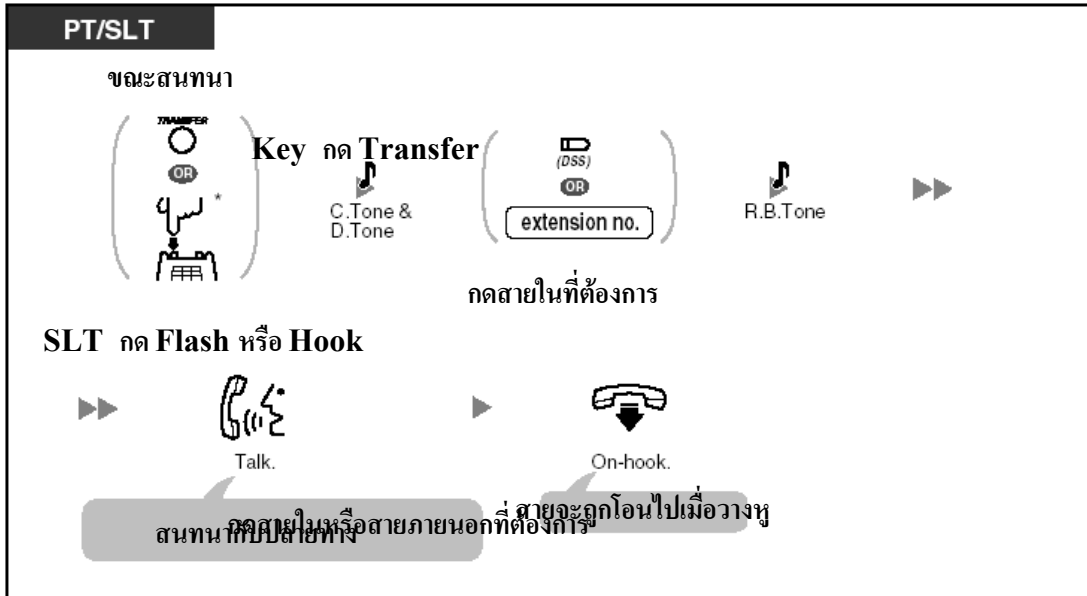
PT/SLT

ขณะสนทนา

TRANSFER

OR

*

Key กด Transfer

C.Tone & D.Tone

(DSS)

OR

extension no.

กดสายในที่ต้องการ

R.B.Tone

SLT กด Flash หรือ Hook

Talk.

On-hook.

สนทนากับปลายทาง

กดสายในหรือสายภายนอกที่ต้องการ

สายจะถูกโอนไปเมื่อวางหู